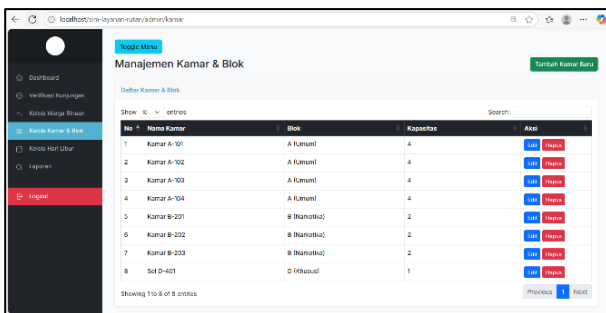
localhost/sim-layanan-rutan/admin/kamar

Dashboard
Verifikasi Kunjungan
Kelola Warga Binaan
Kelola Kamar & Blok
Kelola Hari Libur
Laporan
Logout

Toggle Menu

Manajemen Kamar & Blok

Tambah Kamar Baru

Daftar Kamar & Blok

Show 10 entries

Search:

| No | Nama Kamar | Blok | Kapasitas | Aksi |
|---|---|---|---|---|
| 1 | Kamar A-101 | A (Umum) | 4 | Edit Hapus |
| 2 | Kamar A-102 | A (Umum) | 4 | Edit Hapus |
| 3 | Kamar A-103 | A (Umum) | 4 | Edit Hapus |
| 4 | Kamar A-104 | A (Umum) | 4 | Edit Hapus |
| 5 | Kamar B-201 | B (Narkotika) | 2 | Edit Hapus |
| 6 | Kamar B-202 | B (Narkotika) | 2 | Edit Hapus |
| 7 | Kamar B-203 | B (Narkotika) | 2 | Edit Hapus |
| 8 | Sel D-401 | D (Khusus) | 1 | Edit Hapus |

Showing 1 to 8 of 8 entries

Previous 1 Next